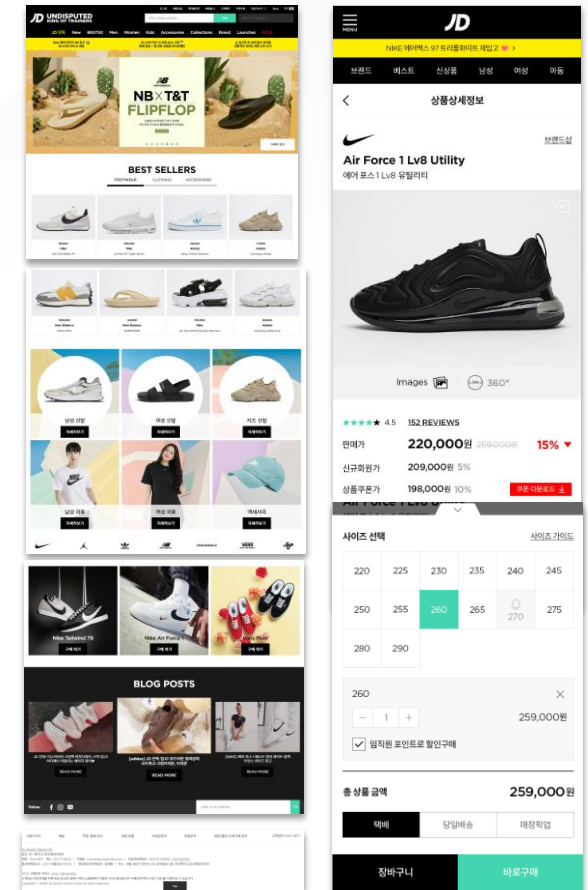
JD UNDISPUTED KING OF TRAINERS

JD SPEC New BESTSO Men Women Kids Accessories Collections Brand Launches

NB X T&T FLIPFLOP

BEST SELLERS

FOOTWEAR CLOTHING ACCESSORIES

Nike Nike Adidas Adidas

New Balance New Balance Nike Adidas

남성 신발
자세히보기

여성 신발
자세히보기

키즈 신발
자세히보기

남성 의류
자세히보기

여성 의류
자세히보기

액세서리
자세히보기

CONVERSE VANS

Nike Tailwind 79
구매 하기

Nike Air Force 1
구매 하기

Nike Huarache
구매 하기

BLOG POSTS

READ MORE

READ MORE

READ MORE

Follow

MENU
JD

NIKE 에어맥스 97 트리플화이트 재입고

브랜드 베스트 신상품 남성 여성 아동

상품상세정보

브랜드샵

Air Force 1 Lv8 Utility
에어 포스 1 Lv8 유틸리티

Images 360°

4.5 152 REVIEWS

판매가 220,000원 259,000원 15%

신규회원가 209,000원 5%

상품쿠폰가 198,000원 10% 쿠폰 다운로드

사이즈 선택 사이즈 가이드

| 220 | 225 | 230 | 235 | 240 | 245 |
|---|---|---|---|---|---|
| 250 | 255 | 260 | 265 | 270 | 275 |
| 280 | 290 | | | | |

260

1 259,000원

임직원 포인트로 할인구매

총 상품 금액 259,000원

택배 당일배송 매장픽업

장바구니 바로구매